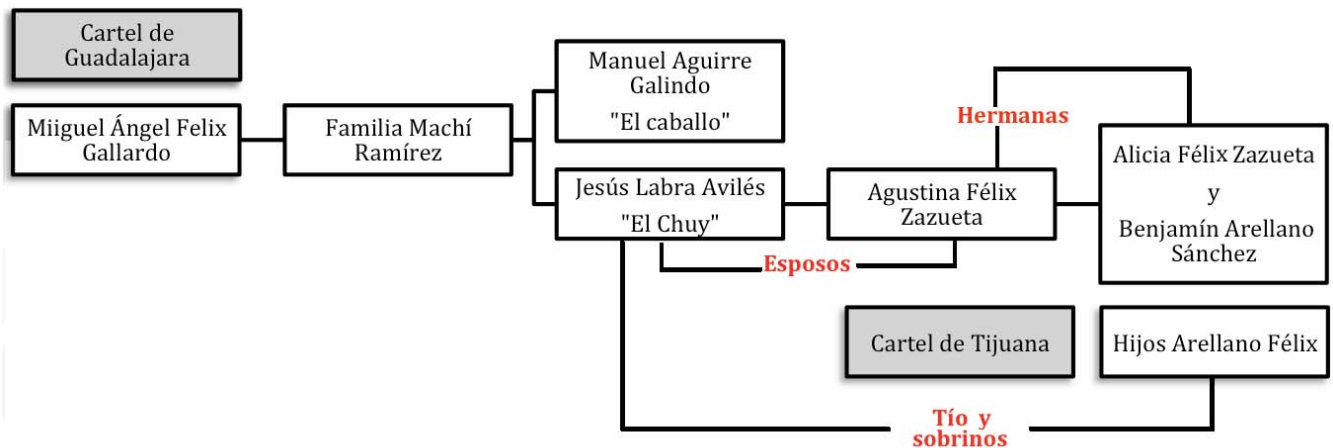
Cartel de Guadalajara

Miiguel Ángel Felix Gallardo

Familia Machí Ramírez

Manuel Aguirre Galindo "El caballo"

Jesús Labra Avilés "El Chuy"

Agustina Félix Zazueta

Hermanas

Alicia Félix Zazueta y Benjamín Arellano Sánchez

Esposos

Cartel de Tijuana

Hijos Arellano Félix

Tío y sobrinos